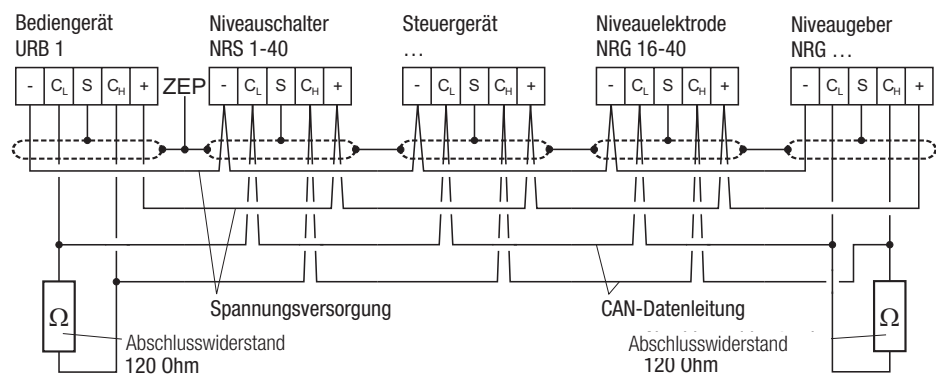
Bediengerät URB 1

Niveauschalter NRS 1-40

Steuergerät …

Niveauelektrode NRG 16-40

Niveaugeber NRG …

| - | $C_L$ | S | $C_H$ | + |

ZEP

| - | $C_L$ | S | $C_H$ | + |

| - | $C_L$ | S | $C_H$ | + |

| - | $C_L$ | S | $C_H$ | + |

| - | $C_L$ | S | $C_H$ | + |

$\Omega$

Spannungsversorgung

CAN-Datenleitung

$\Omega$

Abschlusswiderstand 120 Ohm

Abschlusswiderstand 120 Ohm